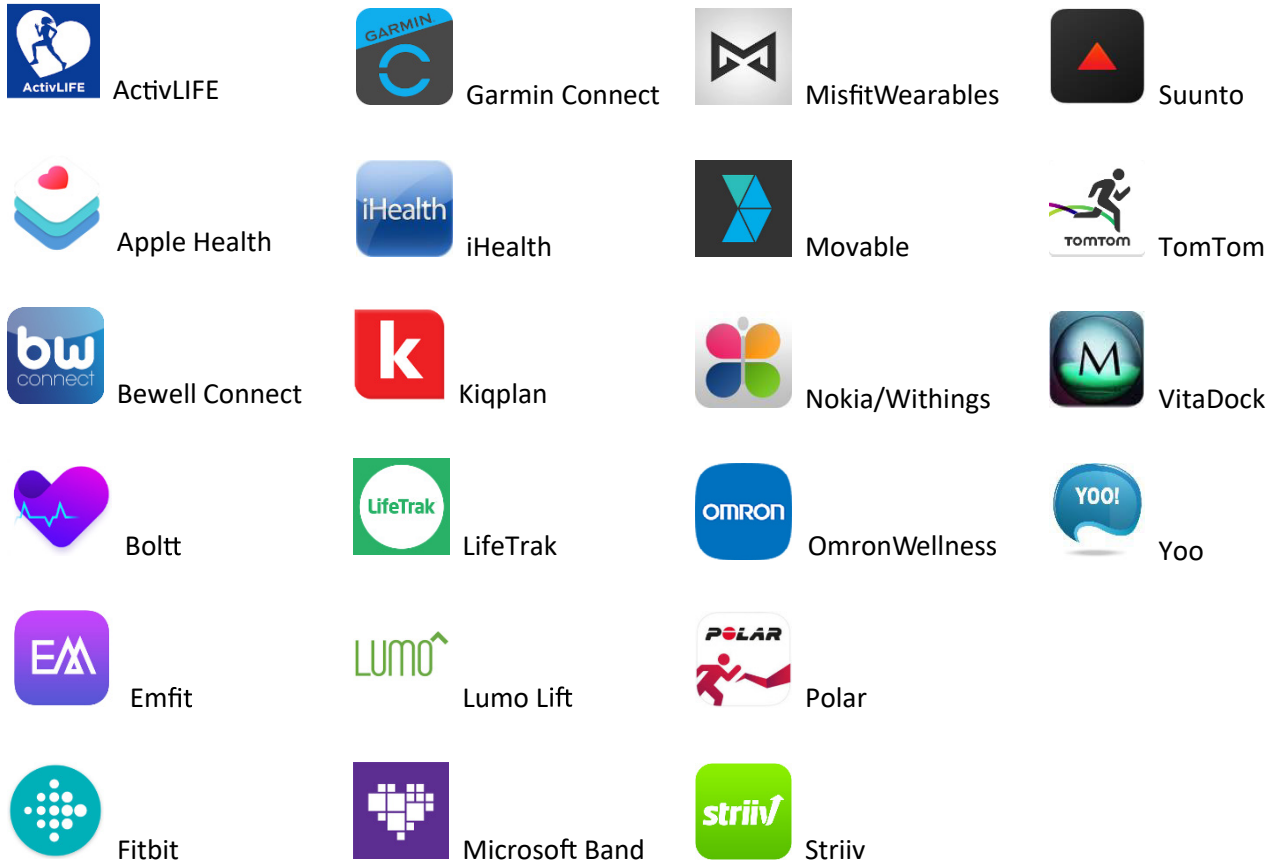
ActivLIFE
ActivLIFE

GARMIN
Garmin Connect

MisfitWearables

Suunto

Apple Health

iHealth
iHealth

Movable

TOMTOM
TomTom

bw connect
Bewell Connect

k
Kiqplan

Nokia/Withings

M
VitaDock

Boltt

LifeTrak
LifeTrak

OMRON
OmronWellness

YOO!
Yoo

EM
Emfit

LUMO
Lumo Lift

POLAR
Polar

Fitbit

Microsoft Band

striiv
Striiv